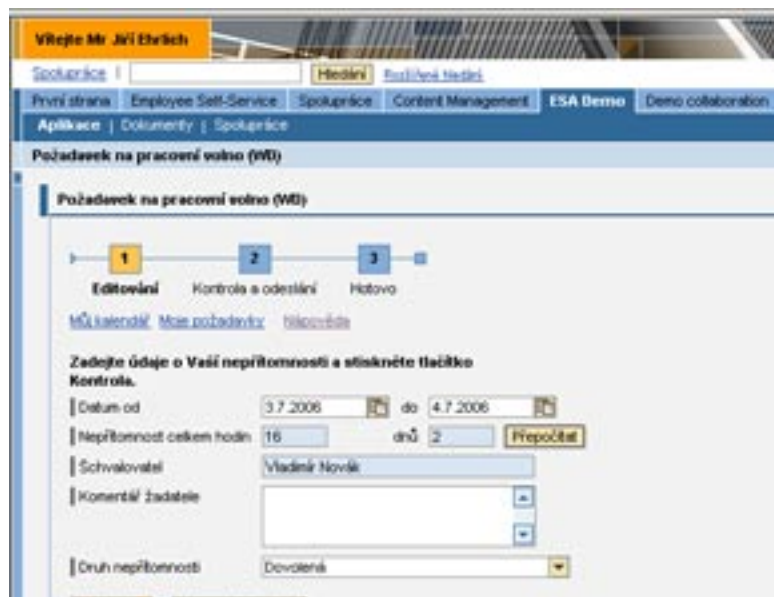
Vítejte Mr Jiří Ehrlich

Spolupráce | Hledání Rozšířené hledání

První strana | Employee Self-Service | Spolupráce | Content Management | ESA Demo | Demo collaboration

Aplikace | Dokumenty | Spolupráce

Požadavek na pracovní volno (WB)

Požadavek na pracovní volno (WB)

1 Editování
2 Kontrola a odeslání
3 Hotovo

Můj kalendář Moje požadavky Nápověda

Zadejte údaje o Vaší nepřítomnosti a stiskněte tlačítko Kontrola.

| | | | | |
|---|---|---|---|---|
| Datum od | 3.7.2006 | do | 4.7.2006 | |
| Nepřítomnost celkem hodin | 16 | dnů | 2 | Přepočítat |
| Schvalovatel | Vladimír Novák | | | |
| Komentář žadatele | | | | |
| Druh nepřítomnosti | Dovolená | | | |